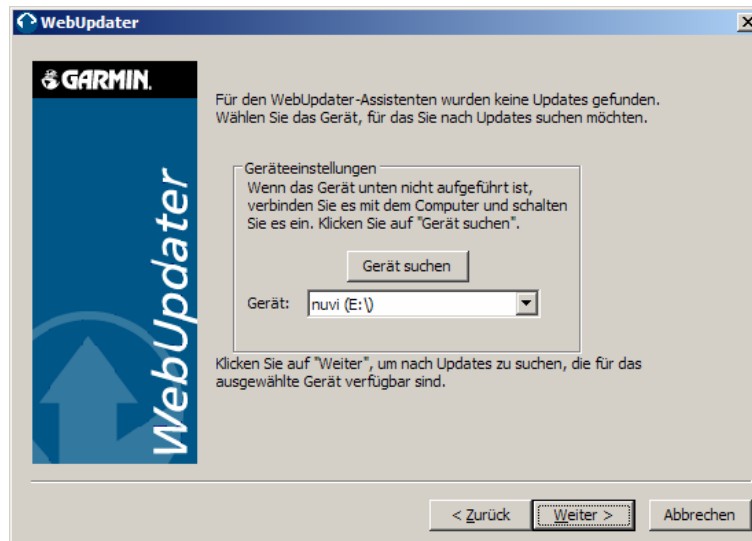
WebUpdater

GARMIN.

WebUpdater

Für den WebUpdater-Assistenten wurden keine Updates gefunden. Wählen Sie das Gerät, für das Sie nach Updates suchen möchten.

Geräteeinstellungen

Wenn das Gerät unten nicht aufgeführt ist, verbinden Sie es mit dem Computer und schalten Sie es ein. Klicken Sie auf "Gerät suchen".

Gerät suchen

Gerät: nuvi (E:\)

Klicken Sie auf "Weiter", um nach Updates zu suchen, die für das ausgewählte Gerät verfügbar sind.

< Zurück

Weiter >

Abbrechen